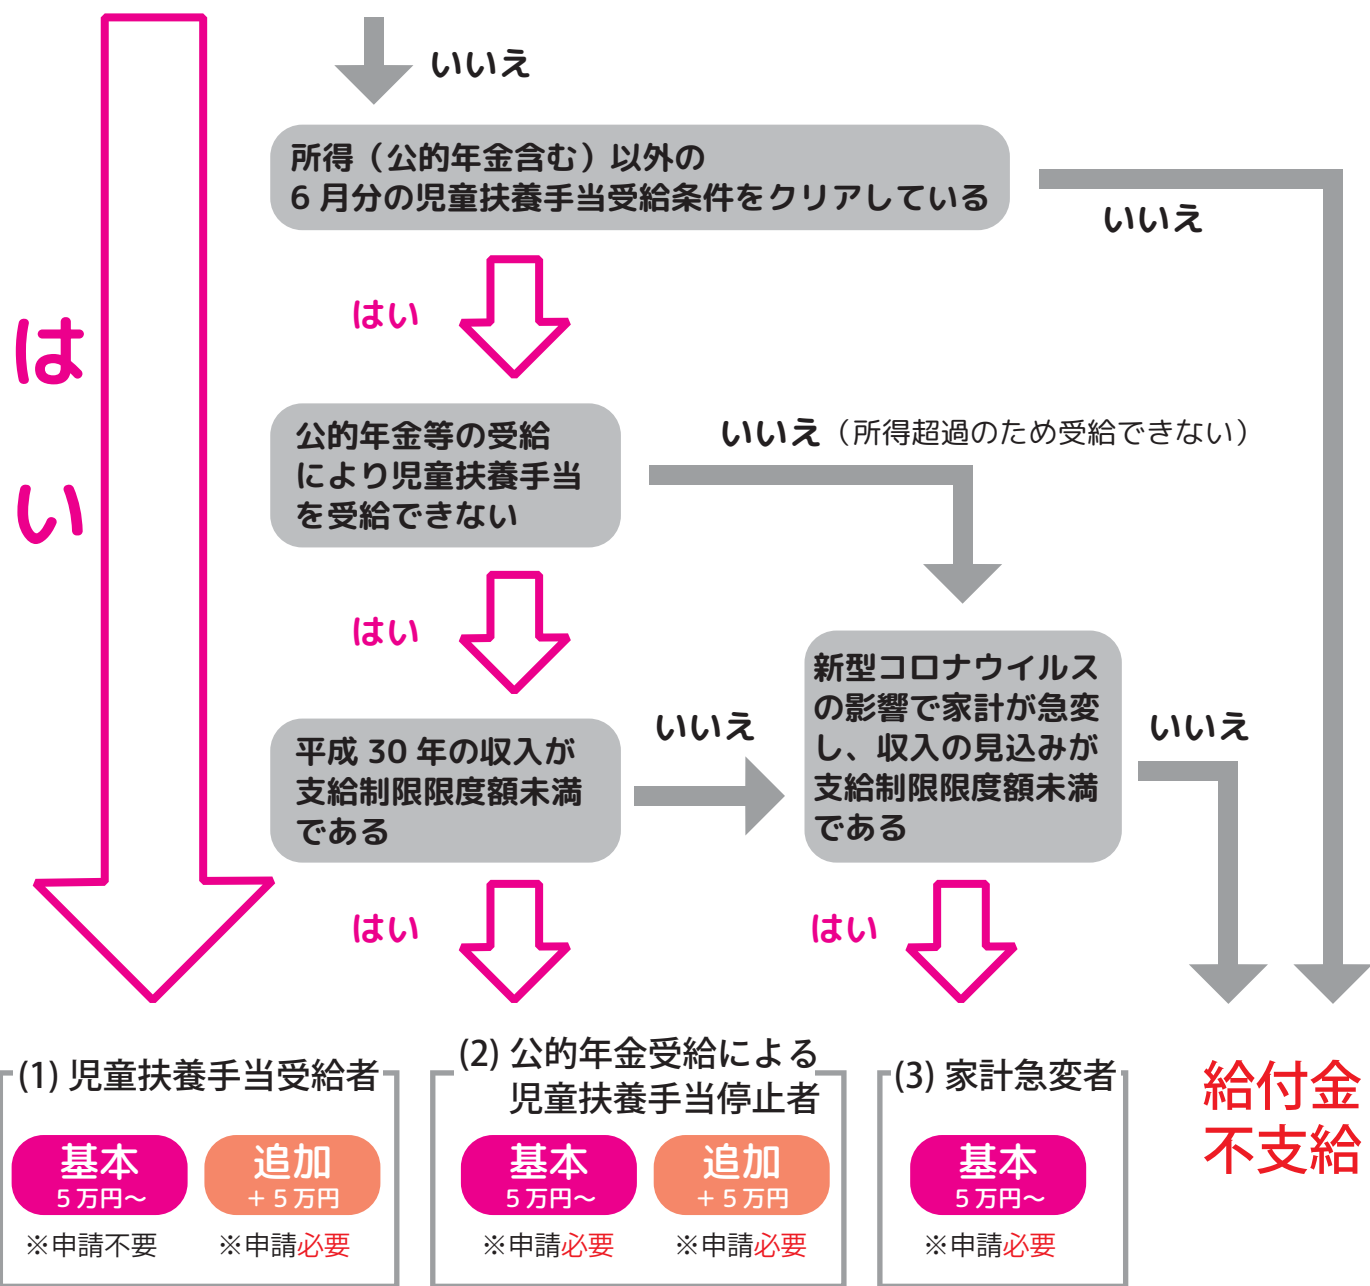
いいえ

所得（公的年金含む）以外の
6 月分の児童扶養手当受給条件をクリアしている

いいえ

はい

はい

公的年金等の受給により児童扶養手当を受給できない

いいえ（所得超過のため受給できない）

はい

新型コロナウイルスの影響で家計が急変し、収入の見込みが支給制限限度額未満である

いいえ

平成 30 年の収入が支給制限限度額未満である

いいえ

はい

はい

(1) 児童扶養手当受給者

基本
５万円～
※申請不要

追加
＋５万円
※申請必要

(2) 公的年金受給による児童扶養手当停止者

基本
５万円～
※申請必要

追加
＋５万円
※申請必要

(3) 家計急変者

基本
５万円～
※申請必要

給付金
不支給